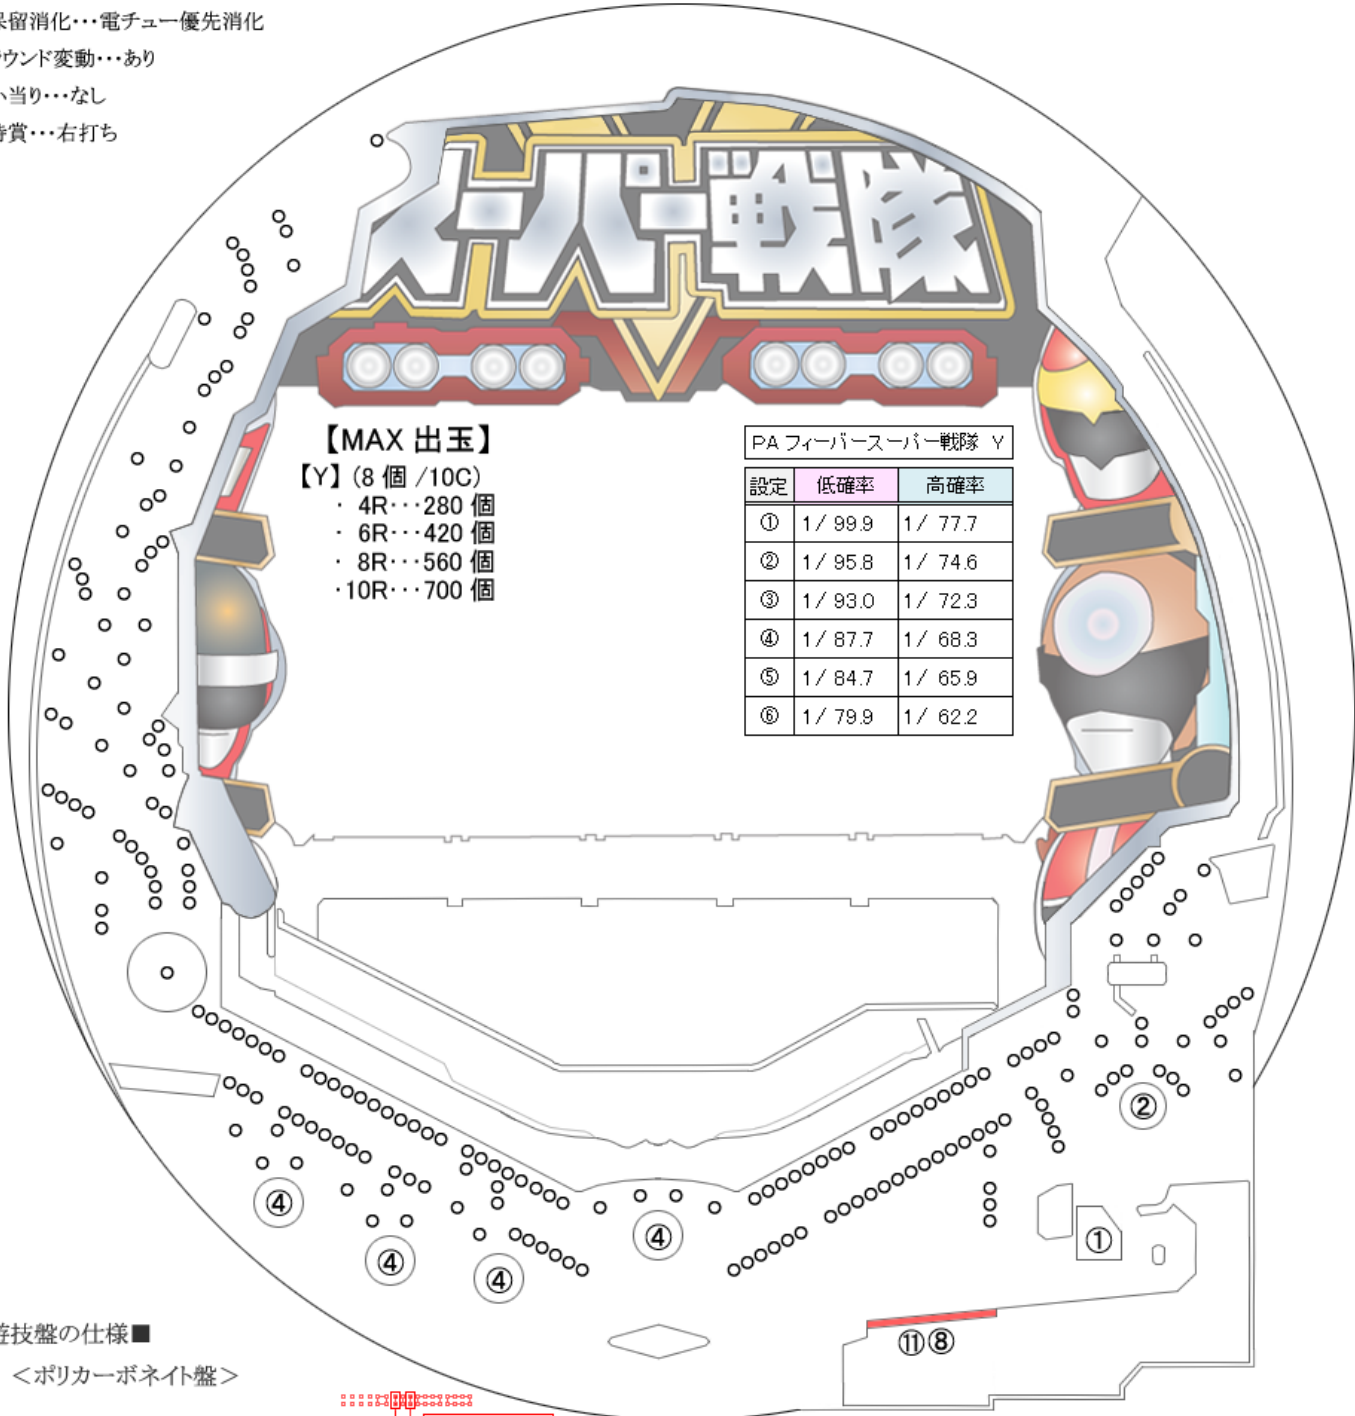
呆留消化･･･電チュー優先消化
ウンド変動･･･あり
い当り･･･なし
賞･･･右打ち

スーパー戦隊

【MAX 出玉】
【Y】(8 個 /10C)
・ 4R･･･280 個
・ 6R･･･420 個
・ 8R･･･560 個
・10R･･･700 個

PA フィーバースーパー戦隊 Y

| 設定 | 低確率 | 高確率 |
|---|---|---|
| ① | 1/ 99.9 | 1/ 77.7 |
| ② | 1/ 95.8 | 1/ 74.6 |
| ③ | 1/ 93.0 | 1/ 72.3 |
| ④ | 1/ 87.7 | 1/ 68.3 |
| ⑤ | 1/ 84.7 | 1/ 65.9 |
| ⑥ | 1/ 79.9 | 1/ 62.2 |

②
④
④
④
④
①
⑪⑧

遊技盤の仕様■
＜ポリカーボネイト盤＞